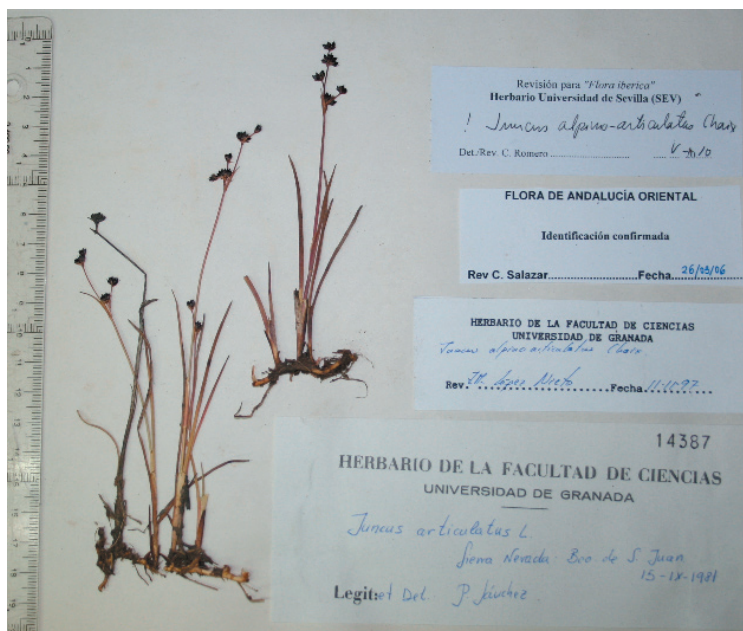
Revisión para "Flora iberica"
Herbario Universidad de Sevilla (SEV)
! Juncus alpino-articulatus Chaix
Det./Rev. C. Romero .................. V-10

FLORA DE ANDALUCÍA ORIENTAL

Identificación confirmada

Rev C. Salazar..........................Fecha 26/05/06

HERBARIO DE LA FACULTAD DE CIENCIAS
UNIVERSIDAD DE GRANADA
Juncus alpino-articulatus Chaix
Rev. M. López Nieto .......Fecha 11-11-97

14387
HERBARIO DE LA FACULTAD DE CIENCIAS
UNIVERSIDAD DE GRANADA

Juncus articulatus L.
Sierra Nevada · Bco de S. Juan
15-IX-1981
Legit: et Del. P. Sánchez